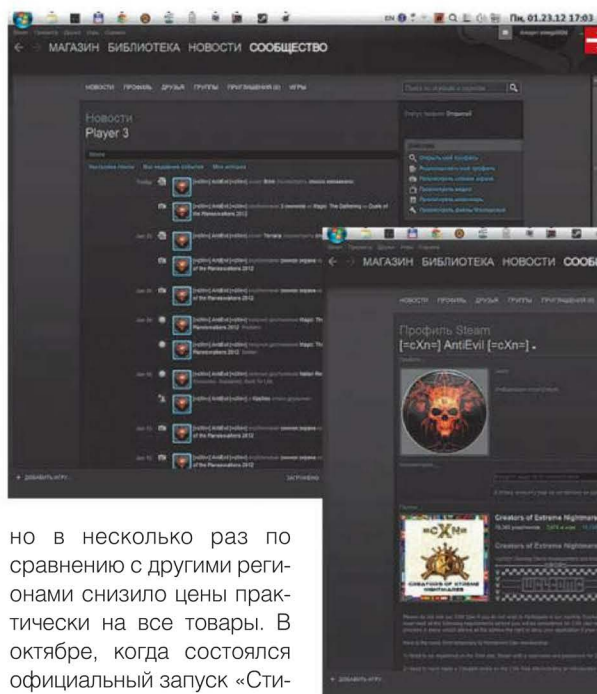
Пн, 01.23.12 17:03

МАГАЗИН БИБЛИОТЕКА НОВОСТИ СООБЩЕСТВО

НОВОСТИ ПРОФИЛЬ ДРУЗЬЯ ГРУППЫ ПРИГЛАШЕНИЯ ИГРЫ

Новости
Player 3

МАГАЗИН БИБЛИОТЕКА НОВОСТИ СООБ

Профиль Steam
[=cXn=] AntiEvil [=cXn=] .

Creators of Extreme Nightmare

+ ДОБАВИТЬ ИГРУ

но в несколько раз по сравнению с другими регионами снизило цены практически на все товары. В октябре, когда состоялся официальный запуск «Сти-